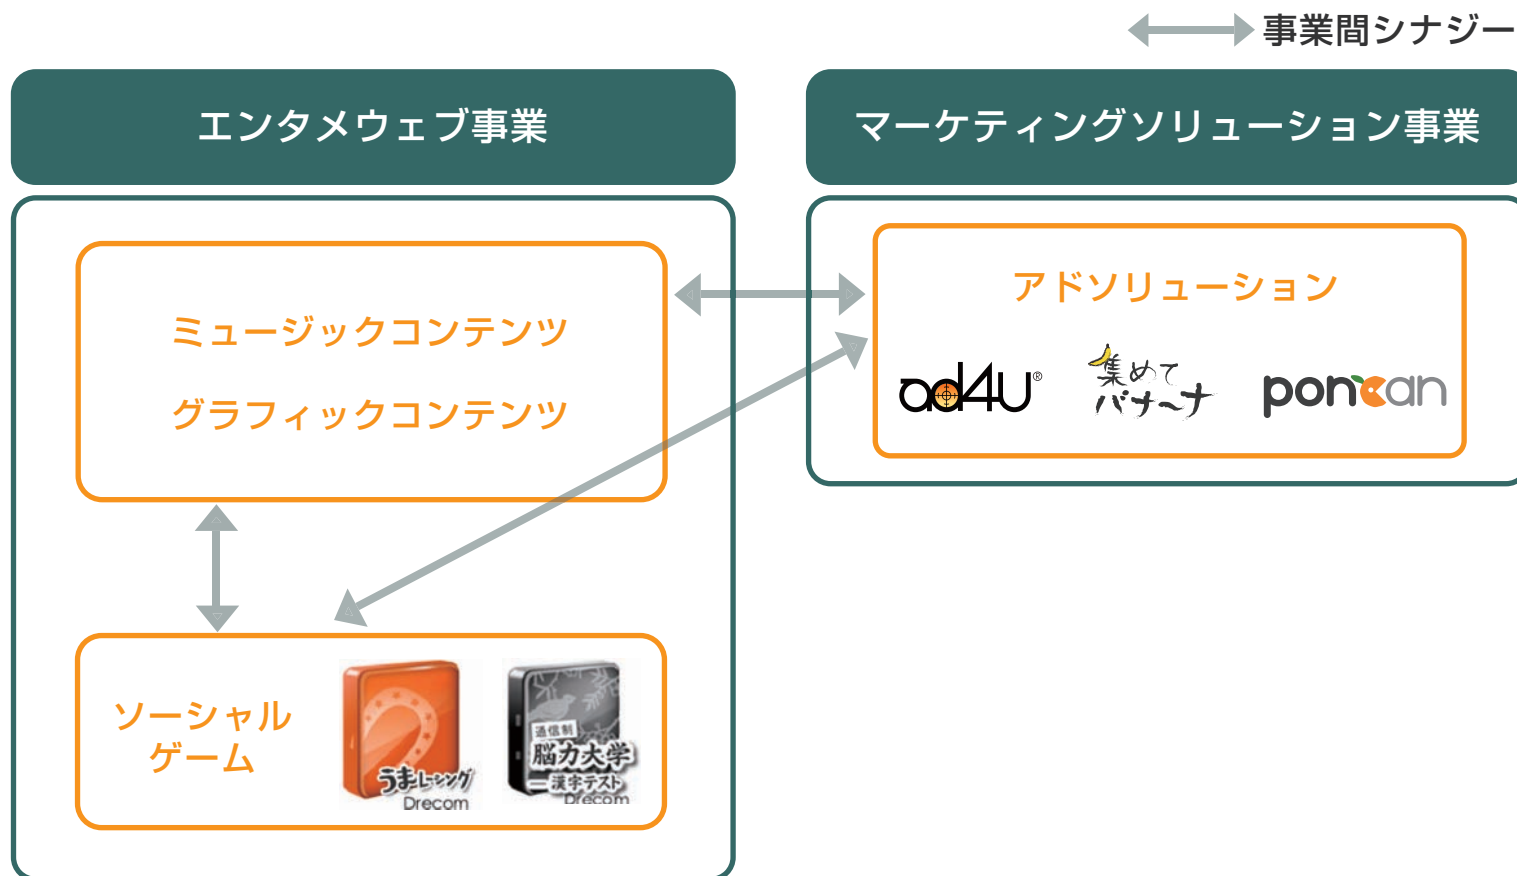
事業間シナジー

エンタメウェブ事業

ミュージックコンテンツ

グラフィックコンテンツ

ソーシャルゲーム

うまレーシング
Drecom

通信制
脳力大学
漢字テスト
Drecom

マーケティングソリューション事業

アドソリューション

ad4U®

集めてバナ〜ナ

poncan